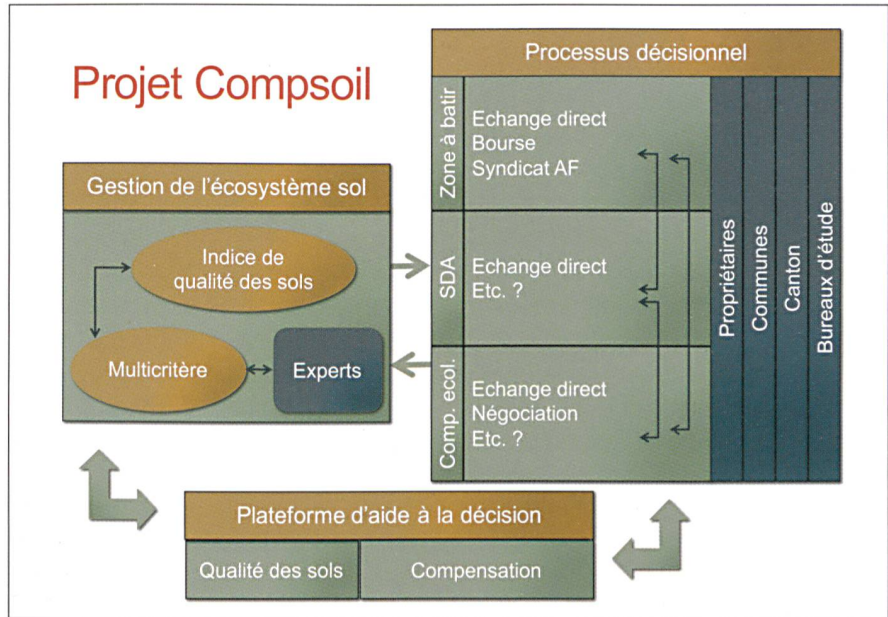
Projet Compsoil

Gestion de l'écosystème sol

Indice de qualité des sols

Multicritère

Experts

Processus décisionnel

Zone à batir

Echange direct
Bourse
Syndicat AF

SDA

Echange direct
Etc. ?

Comp. ecol.

Echange direct
Négociation
Etc. ?

Propriétaires

Communes

Canton

Bureaux d'étude

Plateforme d'aide à la décision

Qualité des sols

Compensation